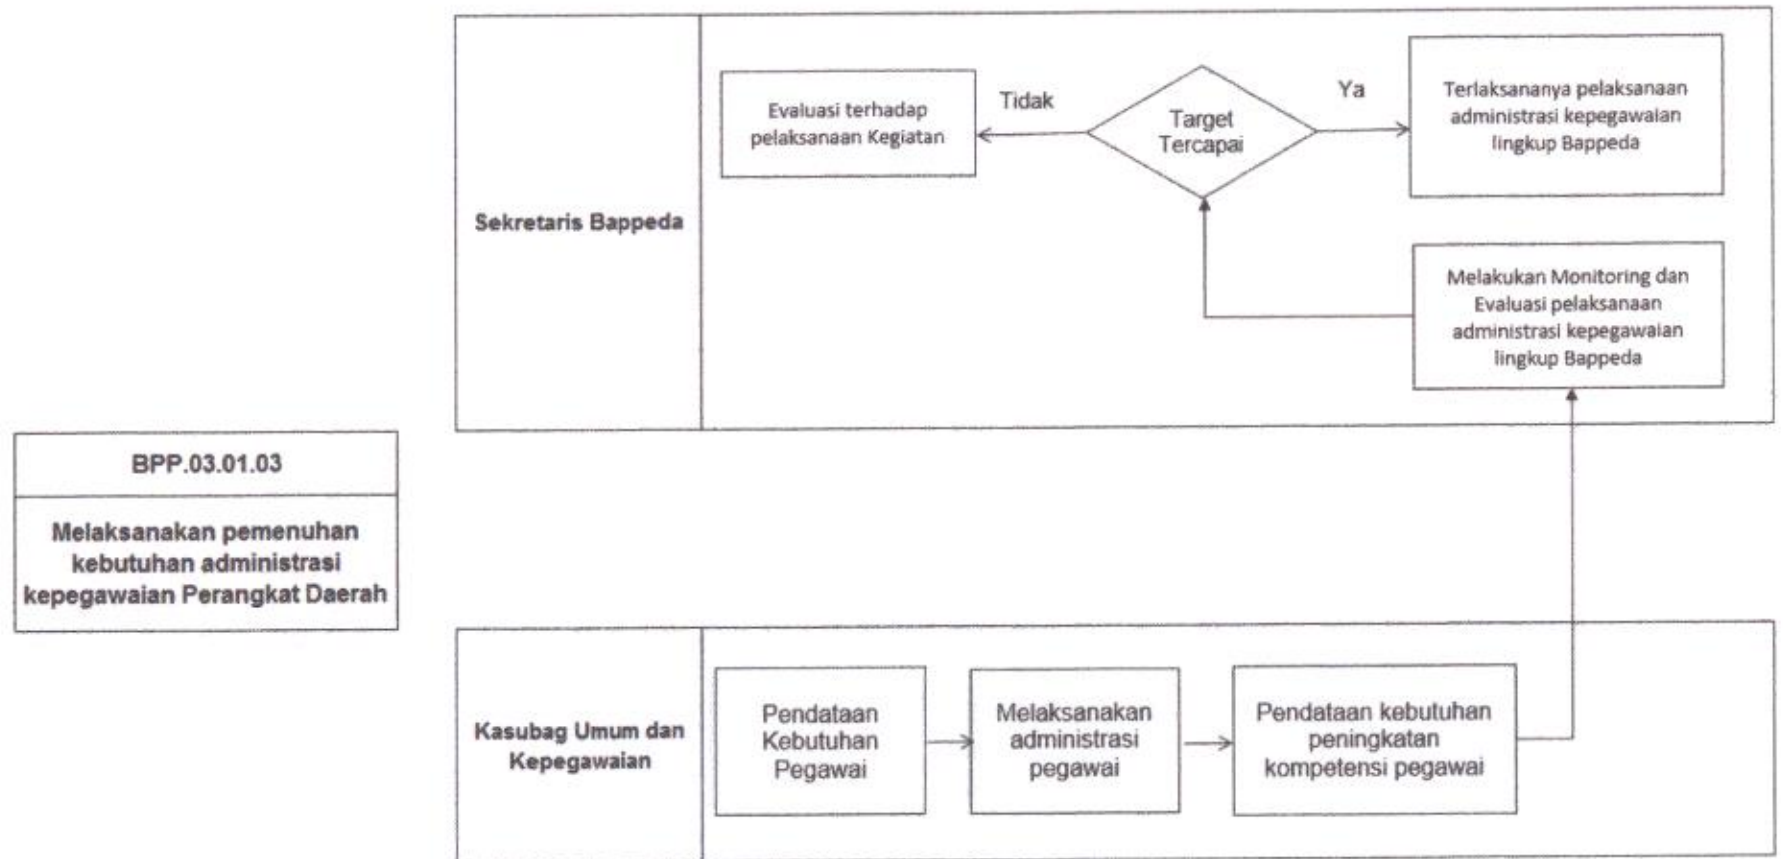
BPP.03.01.03

Melaksanakan pemenuhan kebutuhan administrasi kepegawaian Perangkat Daerah

Sekretaris Bappeda

Evaluasi terhadap pelaksanaan Kegiatan

Tidak

Target Tercapai

Ya

Terlaksananya pelaksanaan administrasi kepegawaian lingkup Bappeda

Melakukan Monitoring dan Evaluasi pelaksanaan administrasi kepegawaian lingkup Bappeda

Kasubag Umum dan Kepegawaian

Pendataan Kebutuhan Pegawai

Melaksanakan administrasi pegawai

Pendataan kebutuhan peningkatan kompetensi pegawai